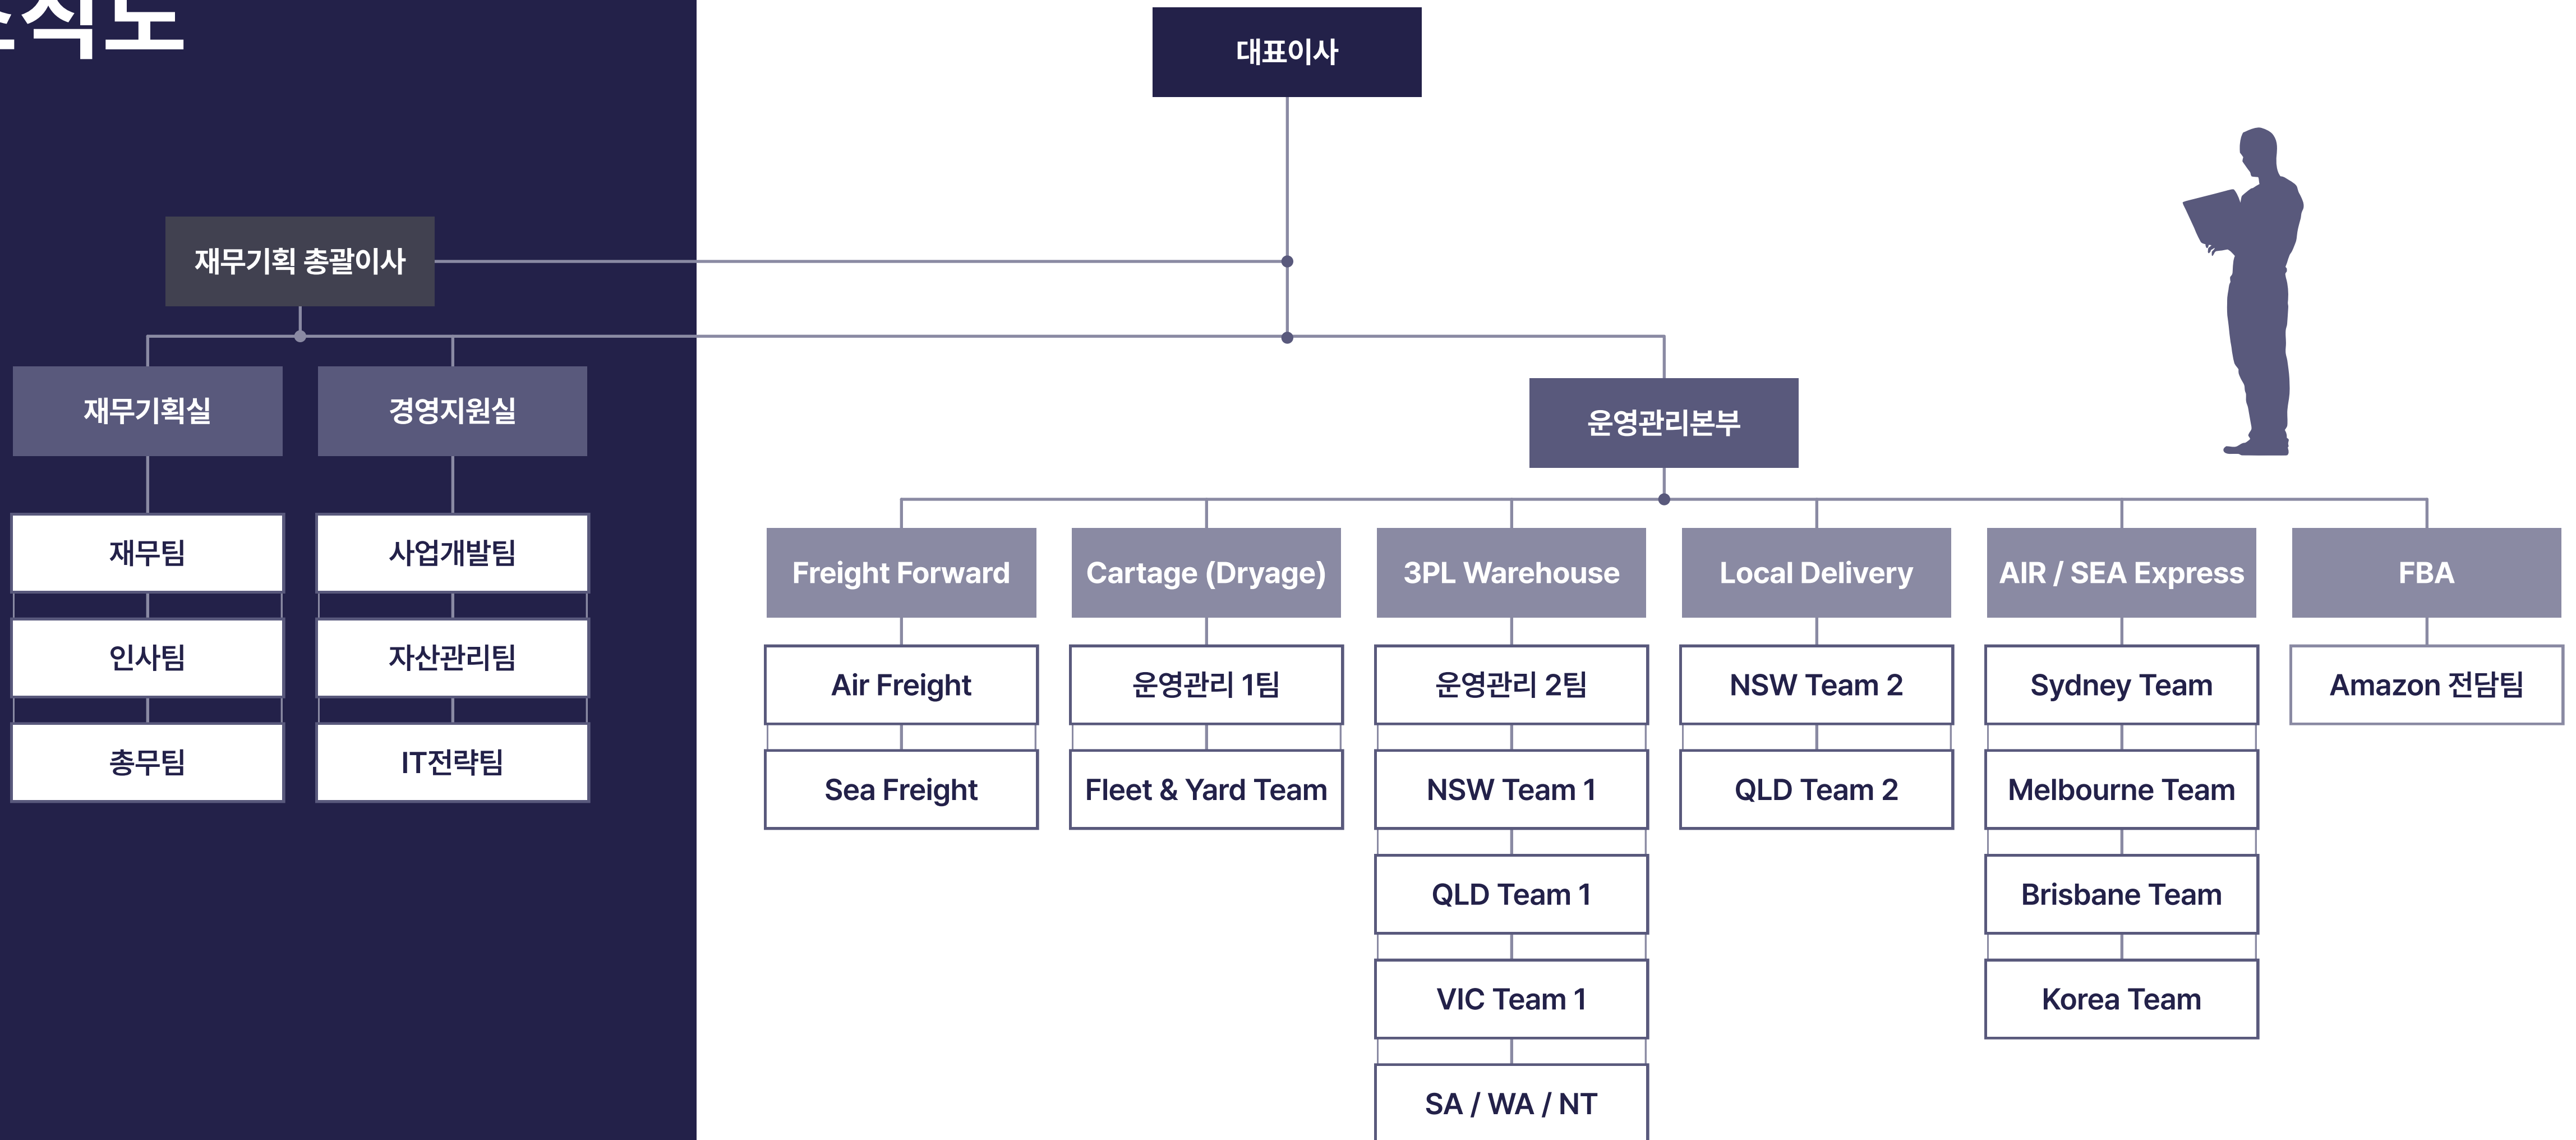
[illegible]직도

대표이사

재무기획 총괄이사

재무기획실

경영지원실

재무팀

인사팀

총무팀

사업개발팀

자산관리팀

IT전략팀

운영관리본부

Freight Forward

Air Freight

Sea Freight

Cartage (Dryage)

운영관리 1팀

Fleet & Yard Team

3PL Warehouse

운영관리 2팀

NSW Team 1

QLD Team 1

VIC Team 1

SA / WA / NT

Local Delivery

NSW Team 2

QLD Team 2

AIR / SEA Express

Sydney Team

Melbourne Team

Brisbane Team

Korea Team

FBA

Amazon 전담팀